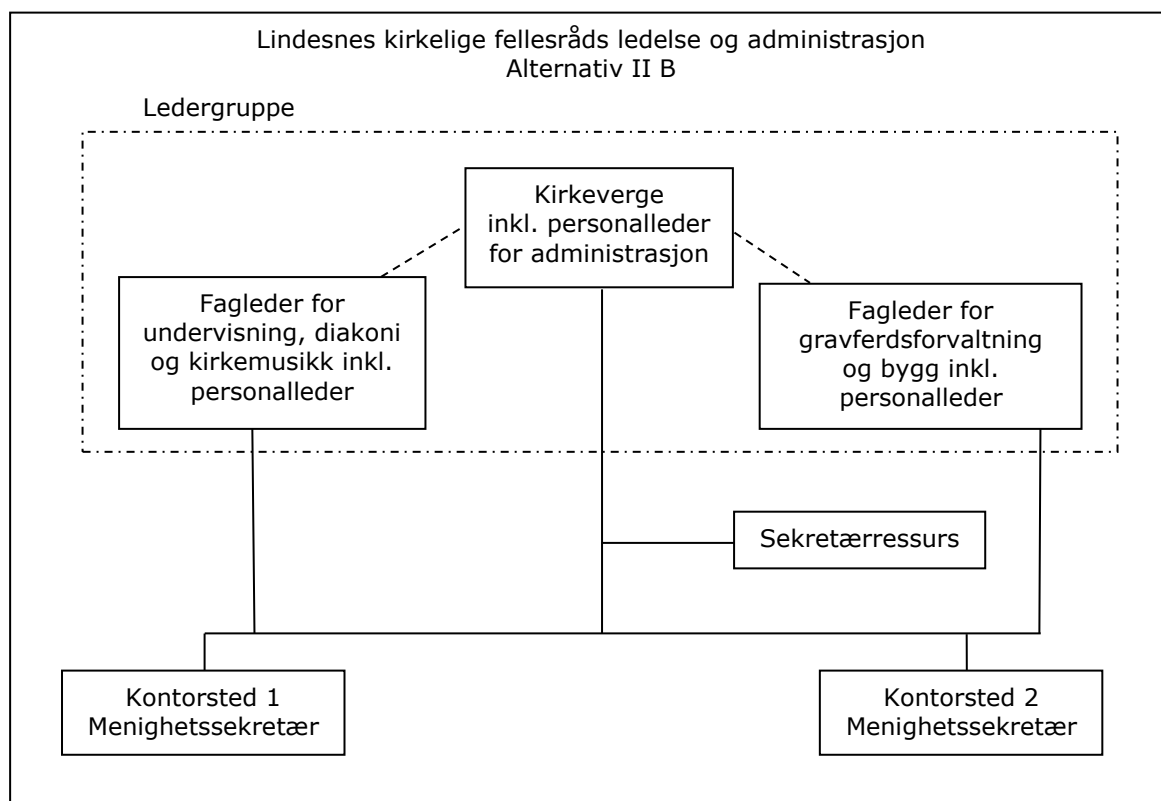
Lindesnes kirkelige fellesråds ledelse og administrasjon
Alternativ II B

Ledergruppe

Kirkeverge
inkl. personalleder
for administrasjon

Fagleder for
undervisning, diakoni
og kirkemusikk inkl.
personalleder

Fagleder for
gravferdsforvaltning
og bygg inkl.
personalleder

Sekretærressurs

Kontorsted 1
Menighetssekretær

Kontorsted 2
Menighetssekretær